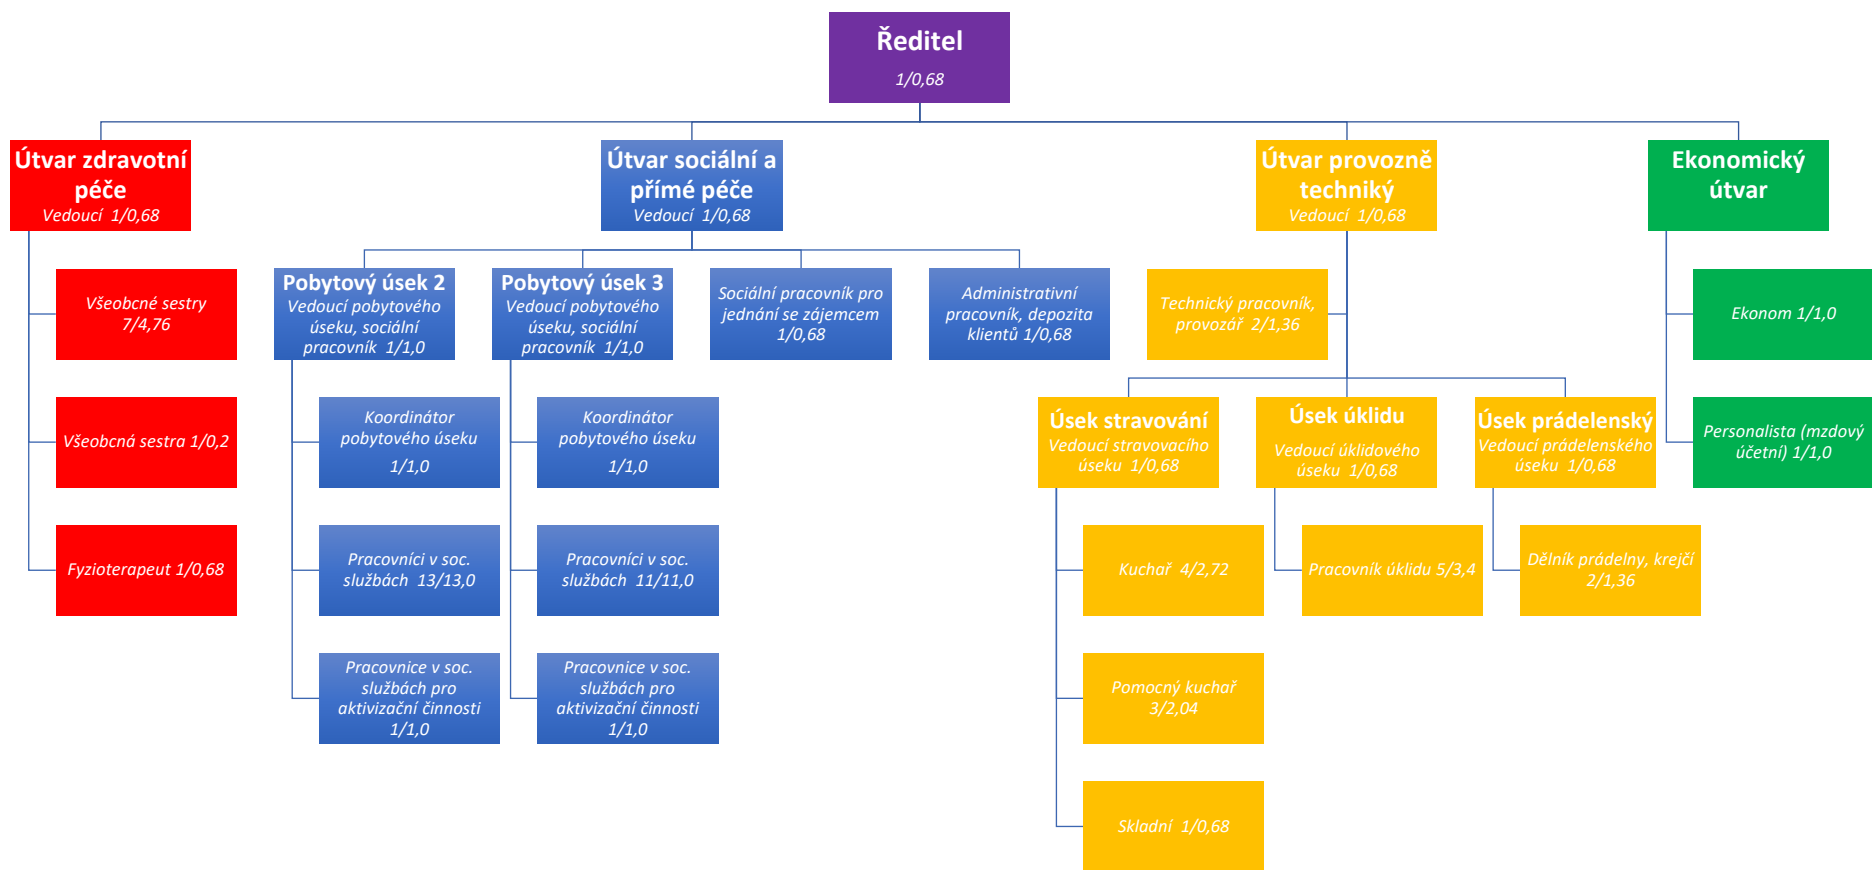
Ředitel
1/0,68

Útvar zdravotní péče
Vedoucí 1/0,68

Všeobecné sestry 7/4,76

Všeobcná sestra 1/0,2

Fyzioterapeut 1/0,68

Útvar sociální a přímé péče
Vedoucí 1/0,68

Pobytový úsek 2
Vedoucí pobytového úseku, sociální pracovník 1/1,0

Koordinátor pobytového úseku 1/1,0

Pracovníci v soc. službách 13/13,0

Pracovnice v soc. službách pro aktivizační činnosti 1/1,0

Pobytový úsek 3
Vedoucí pobytového úseku, sociální pracovník 1/1,0

Koordinátor pobytového úseku 1/1,0

Pracovníci v soc. službách 11/11,0

Pracovnice v soc. službách pro aktivizační činnosti 1/1,0

Sociální pracovník pro jednání se zájemcem 1/0,68

Administrativní pracovník, depozita klientů 1/0,68

Útvar provozně techniký
Vedoucí 1/0,68

Technický pracovník, provozář 2/1,36

Úsek stravování
Vedoucí stravovacího úseku 1/0,68

Kuchař 4/2,72

Pomocný kuchař 3/2,04

Skladní 1/0,68

Úsek úklidu
Vedoucí úklidového úseku 1/0,68

Pracovník úklidu 5/3,4

Úsek prádelenský
Vedoucí prádelenského úseku 1/0,68

Dělník prádelny, krejčí 2/1,36

Ekonomický útvar

Ekonom 1/1,0

Personalista (mzdový účetní) 1/1,0